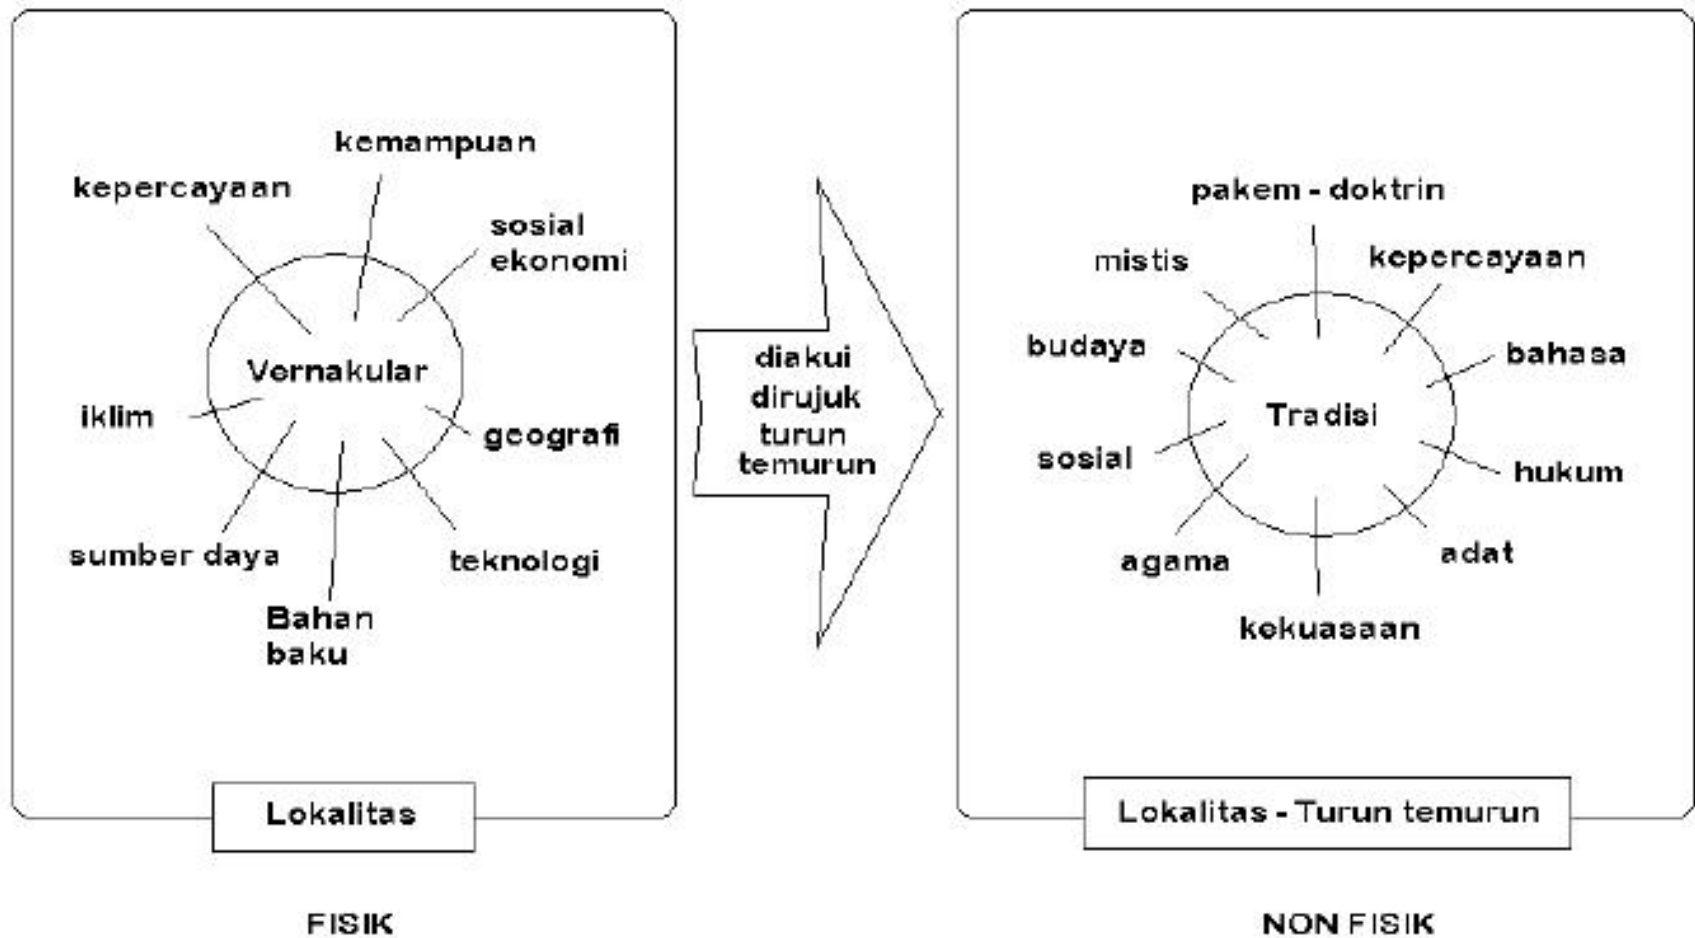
kemampuan

kepercayaan

sosial ekonomi

Vernakular

iklim

geografi

sumber daya

teknologi

Bahan baku

Lokalitas

FISIK

diakui dirujuk turun temurun

pakem - doktrin

mistis

kepercayaan

budaya

bahasa

Tradisi

sosial

hukum

agama

adat

kekuasaan

Lokalitas - Turun temurun

NON FISIK